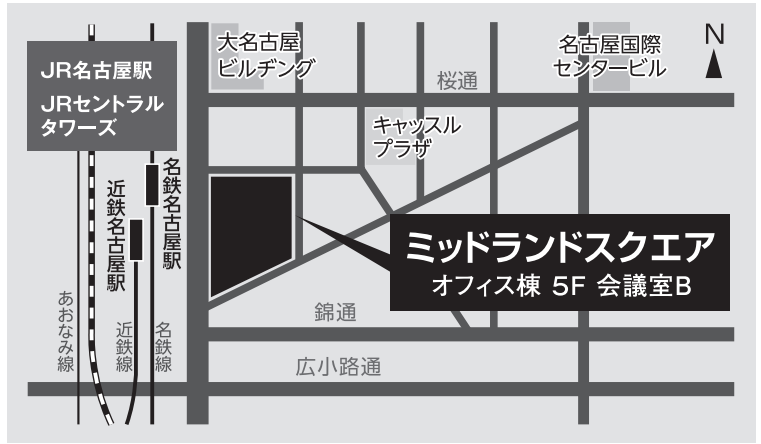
JR名古屋駅
JRセントラルタワーズ

大名古屋ビルヂング

名古屋国際センタービル

N

桜通

キャッスルプラザ

名鉄名古屋駅

近鉄名古屋駅

ミッドランドスクエア
オフィス棟 5F 会議室B

あおなみ線

近鉄線

名鉄線

錦通

広小路通